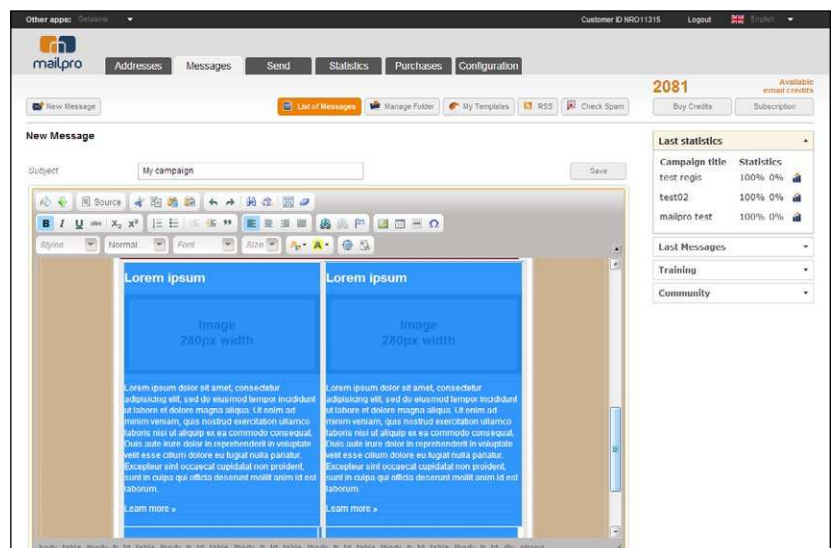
Other apps: Getasme
Customer ID NRO11315 Logout English

mailpro

Addresses Messages Send Statistics Purchases Configuration

2081 Available email credits

New Message

List of Messages Manage Folder My Templates RSS Check Spam

Buy Credits Subscription

New Message

Subject My campaign Save

Source

B I U abc $X_2$ $X^2$

Styles Normal Font Size

Lorem ipsum

Image 280px width

Lorem ipsum dolor sit amet, consectetur adipisicing elit, sed do eiusmod tempor incididunt ut labore et dolore magna aliqua. Ut enim ad minim veniam, quis nostrud exercitation ullamco laboris nisi ut aliquip ex ea commodo consequat. Duis aute irure dolor in reprehenderit in voluptate velit esse cillum dolore eu fugiat nulla pariatur. Excepteur sint occaecat cupidatat non proident, sunt in culpa qui officia deserunt mollit anim id est laborum.

Learn more »

Lorem ipsum

Image 280px width

Lorem ipsum dolor sit amet, consectetur adipisicing elit, sed do eiusmod tempor incididunt ut labore et dolore magna aliqua. Ut enim ad minim veniam, quis nostrud exercitation ullamco laboris nisi ut aliquip ex ea commodo consequat. Duis aute irure dolor in reprehenderit in voluptate velit esse cillum dolore eu fugiat nulla pariatur. Excepteur sint occaecat cupidatat non proident, sunt in culpa qui officia deserunt mollit anim id est laborum.

Learn more »

body table tbody tr td table tbody tr td table tbody tr td table tbody tr td table tbody tr td div strong

Last statistics

| Campaign title | Statistics |
|---|---|
| test regis | 100% 0% |
| test02 | 100% 0% |
| mailpro test | 100% 0% |

Last Messages

Training

Community